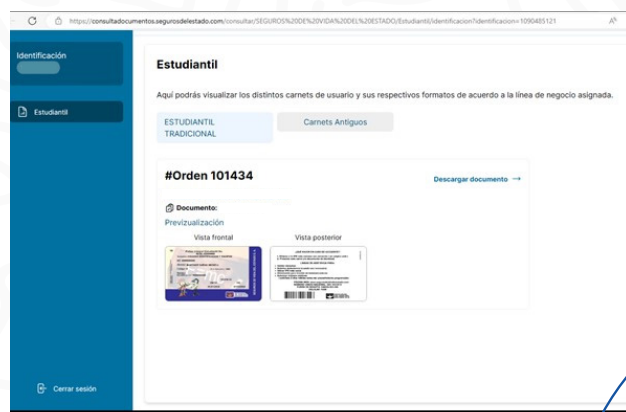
https://consultadocumentos.segurosdelestado.com/consultar/SEGUROS%20DE%20VIDA%20DEL%20ESTADO/Estudiantil/identificacion?identificacion=1090485121

Identificación
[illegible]

Estudiantil

Cerrar sesión

Estudiantil

Aquí podrás visualizar los distintos carnets de usuario y sus respectivos formatos de acuerdo a la línea de negocio asignada.

ESTUDIANTIL TRADICIONAL

Carnets Antiguos

#Orden 101434

Descargar documento →

Documento:

Previzualización

Vista frontal

Vista posterior

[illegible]